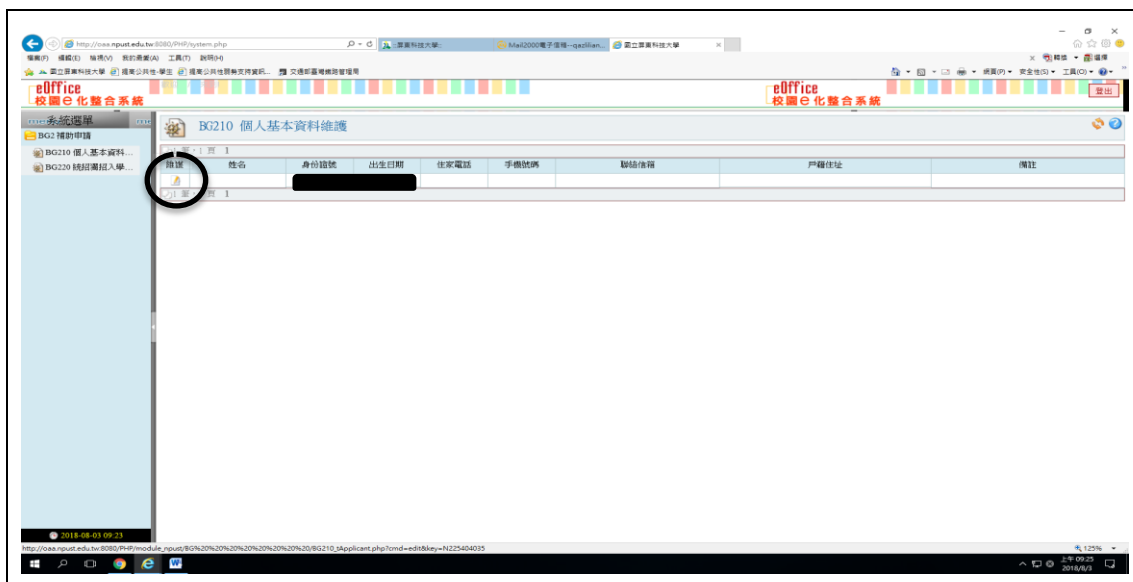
http://oaa.npust.edu.tw:8080/PHP/system.php
屏東科技大學
Mail2000電子信箱--qazlilian...
國立屏東科技大學
檔案(F) 編輯(E) 檢視(V) 我的最愛(A) 工具(T) 說明(H)
國立屏東科技大學 國立屏東科技大學 國立屏東科技大學
翻譯 選擇
網頁(P) 安全性(S) 工具(O)
eOffice
校園e化整合系統
eOffice
校園e化整合系統
登出
系統選單
BG2 補助申請
BG210 個人基本資料...
BG220 統招獨招入學...
BG210 個人基本資料維護
頁 1
| 維護 | 姓名 | 身份證號 | 出生日期 | 住家電話 | 手機號碼 | 聯絡信箱 | 戶籍住址 | 備註 |
|---|---|---|---|---|---|---|---|---|
| | | | | | | | | |
頁 1
2018-08-03 09:23
http://oaa.npust.edu.tw:8080/PHP/module_npust/BG%20%20%20%20%20%20%20%20/BG210_tApplicant.php?cmd=edit&key=N225404035
125%
上午 09:25
2018/8/3